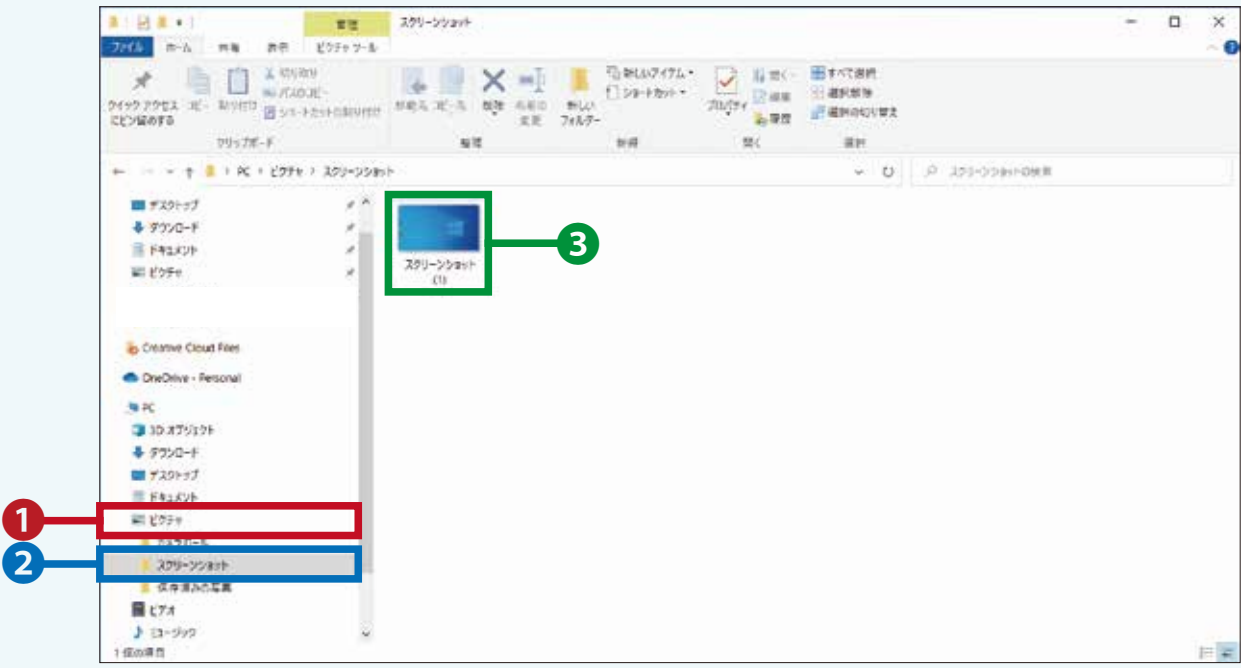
管理 スクリーンショット

ファイル ホーム 共有 表示 ピクチャ ツール

クイック アクセス にピン留めする コピー 貼り付け 切り取り パスのコピー ショートカットの貼り付け
クリップボード

移動先 コピー先 削除 名前の変更
整理

新しいフォルダー 新しいアイテム ショートカット
新規

プロパティ 開く 編集 履歴
開く

すべて選択 選択解除 選択の切り替え
選択

PC > ピクチャ > スクリーンショット

スクリーンショットの検索

デスクトップ
ダウンロード
ドキュメント
ピクチャ

Creative Cloud Files
OneDrive - Personal
PC
3D オブジェクト
ダウンロード
デスクトップ
ドキュメント
ピクチャ
カメラ ロール
スクリーンショット
保存済みの写真
ビデオ
ミュージック

1 個の項目

スクリーンショット (1)

1
2
3